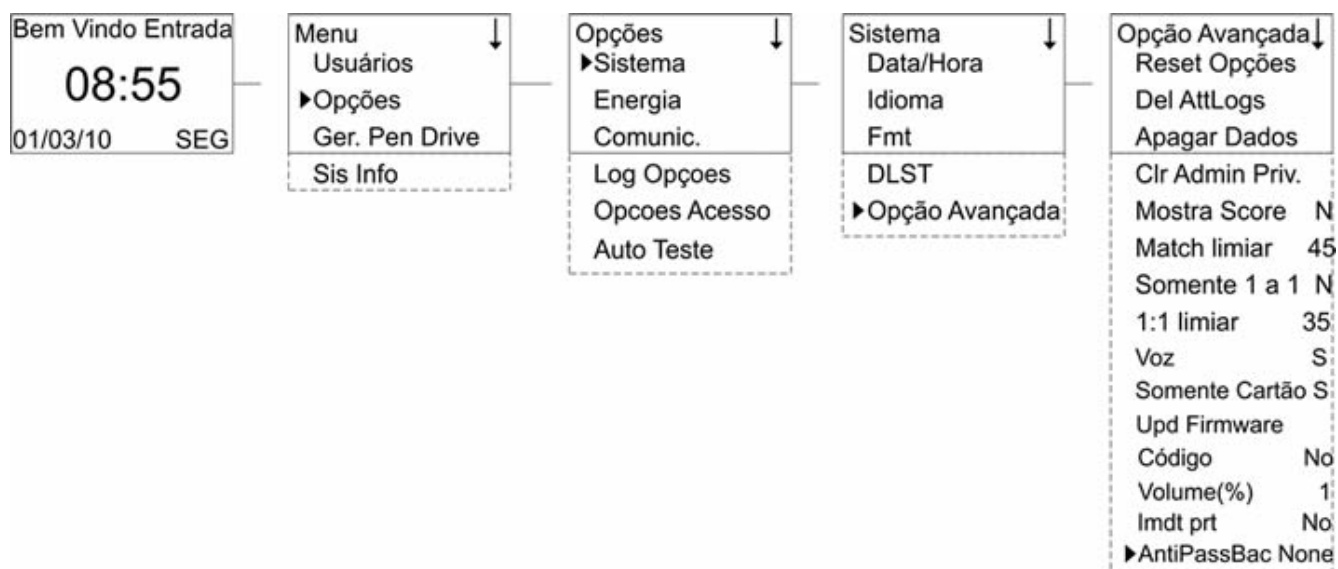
Bem Vindo Entrada
08:55
01/03/10 SEG

Menu ↓
Usuários
▶Opções
Ger. Pen Drive
Sis Info

Opções ↓
▶Sistema
Energia
Comunic.
Log Opçoes
Opcoes Acesso
Auto Teste

Sistema ↓
Data/Hora
Idioma
Fmt
DLST
▶Opção Avançada

Opção Avançada ↓
Reset Opções
Del AttLogs
Apagar Dados
Clr Admin Priv.
Mostra Score N
Match limiar 45
Somente 1 a 1 N
1:1 limiar 35
Voz S
Somente Cartão S
Upd Firmware
Código No
Volume(%) 1
Imdt prt No
▶AntiPassBac None